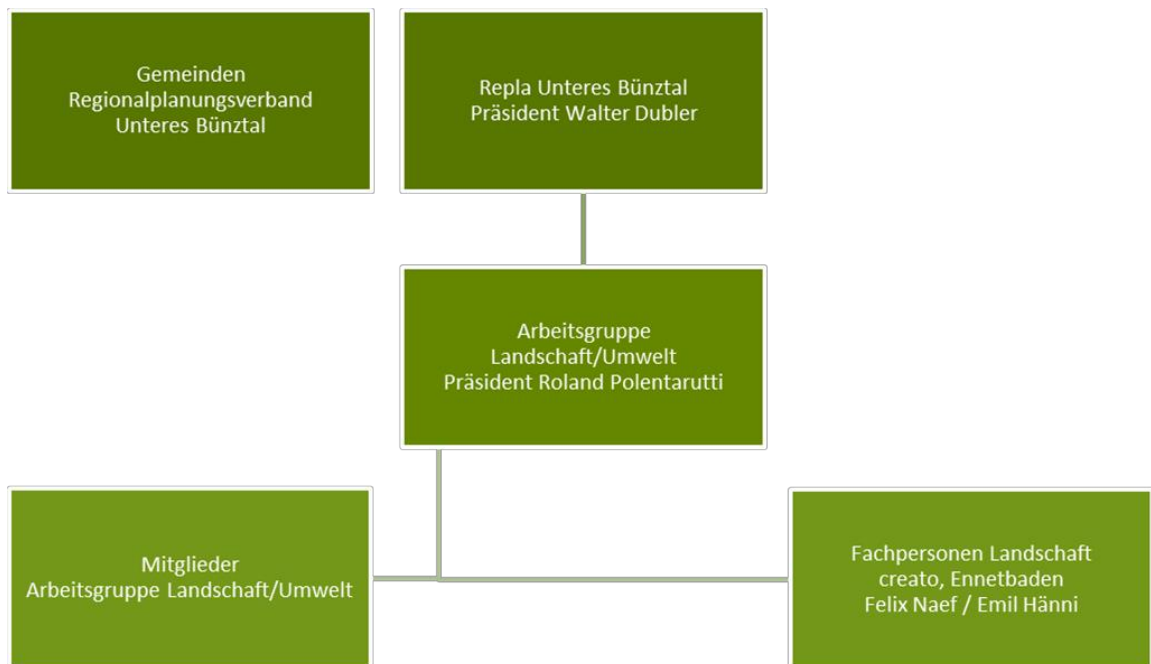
Gemeinden
Regionalplanungsverband
Unteres Bünztal

Repla Unteres Bünztal
Präsident Walter Dubler

Arbeitsgruppe
Landschaft/Umwelt
Präsident Roland Polentarutti

Mitglieder
Arbeitsgruppe Landschaft/Umwelt

Fachpersonen Landschaft
creato, Ennetbaden
Felix Naef / Emil Hänni